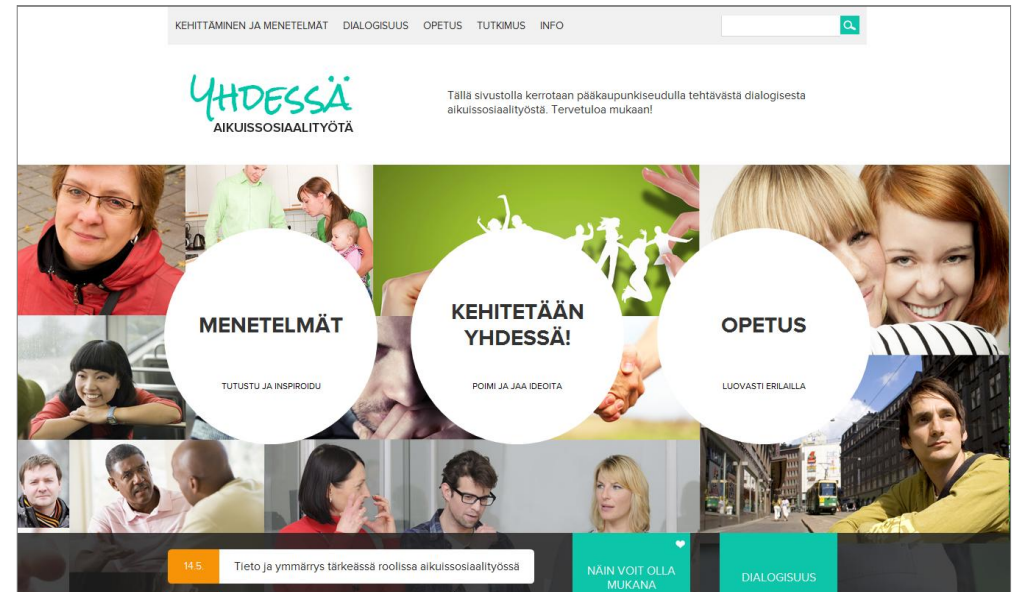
KEHITTÄMINEN JA MENETELMÄT DIALOGISUUS OPETUS TUTKIMUS INFO

YHDESSÄ
AIKUISSOSIAALITYÖTÄ

Tällä sivustolla kerrotaan pääkaupunkiseudulla tehtävästä dialogisesta aikuissosiaalityöstä. Tervetuloa mukaan!

MENETELMÄT
TUTUSTU JA INSPIROIDU

KEHITETÄÄN YHDESSÄ!
POIMI JA JAA IDEOITA

OPETUS
LUOVASTI ERILAILLA

14.5. Tieto ja ymmärrys tärkeässä roolissa aikuissosiaalityössä

NÄIN VOIT OLLA MUKANA

DIALOGISUUS